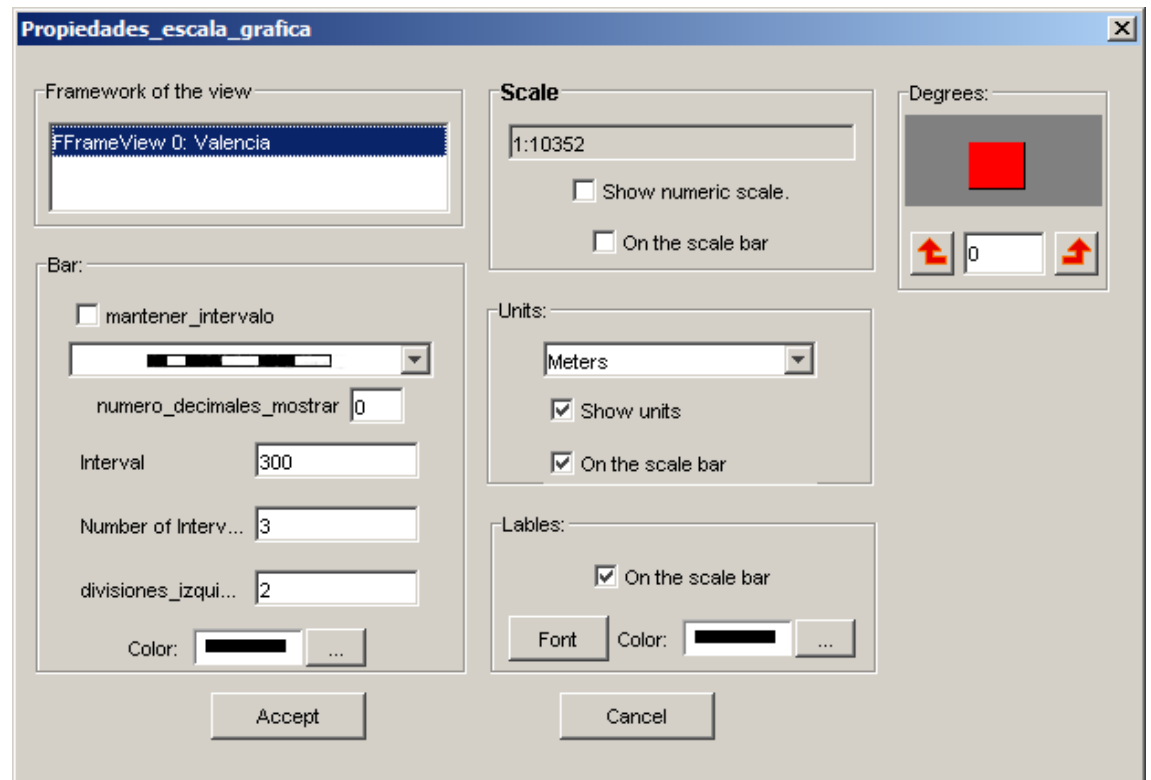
Propiedades_escala_grafica

X

Framework of the view

FFrameView 0: Valencia

Scale

1:10352

Show numeric scale.

On the scale bar

Degrees:

0

Bar:

mantener_intervalo

numero_decimales_mostrar 0

Interval 300

Number of Interv... 3

divisiones_izqui... 2

Color: ...

Units:

Meters

Show units

On the scale bar

Lables:

On the scale bar

Font Color: ...

Accept

Cancel